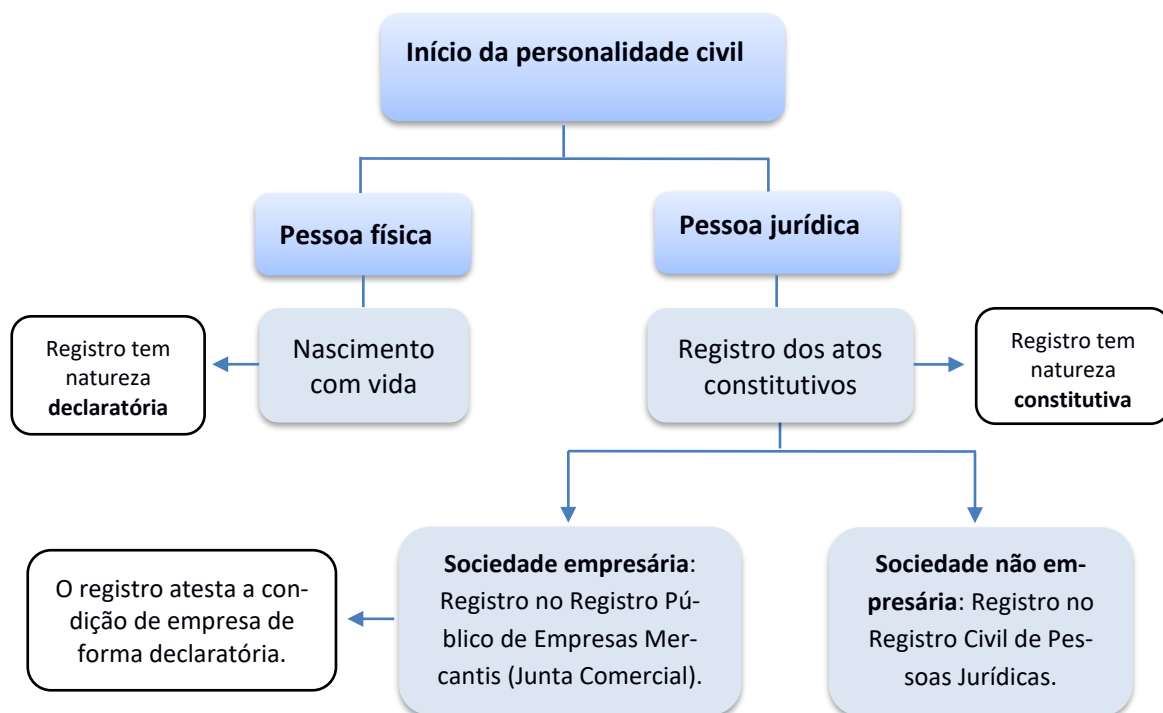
Início da personalidade civil

Pessoa física

Pessoa jurídica

Registro tem natureza **declaratória**

Nascimento com vida

Registro dos atos constitutivos

Registro tem natureza **constitutiva**

O registro atesta a condição de empresa de forma declaratória.

**Sociedade empresária**: Registro no Registro Público de Empresas Mercantis (Junta Comercial).

**Sociedade não empresária**: Registro no Registro Civil de Pessoas Jurídicas.